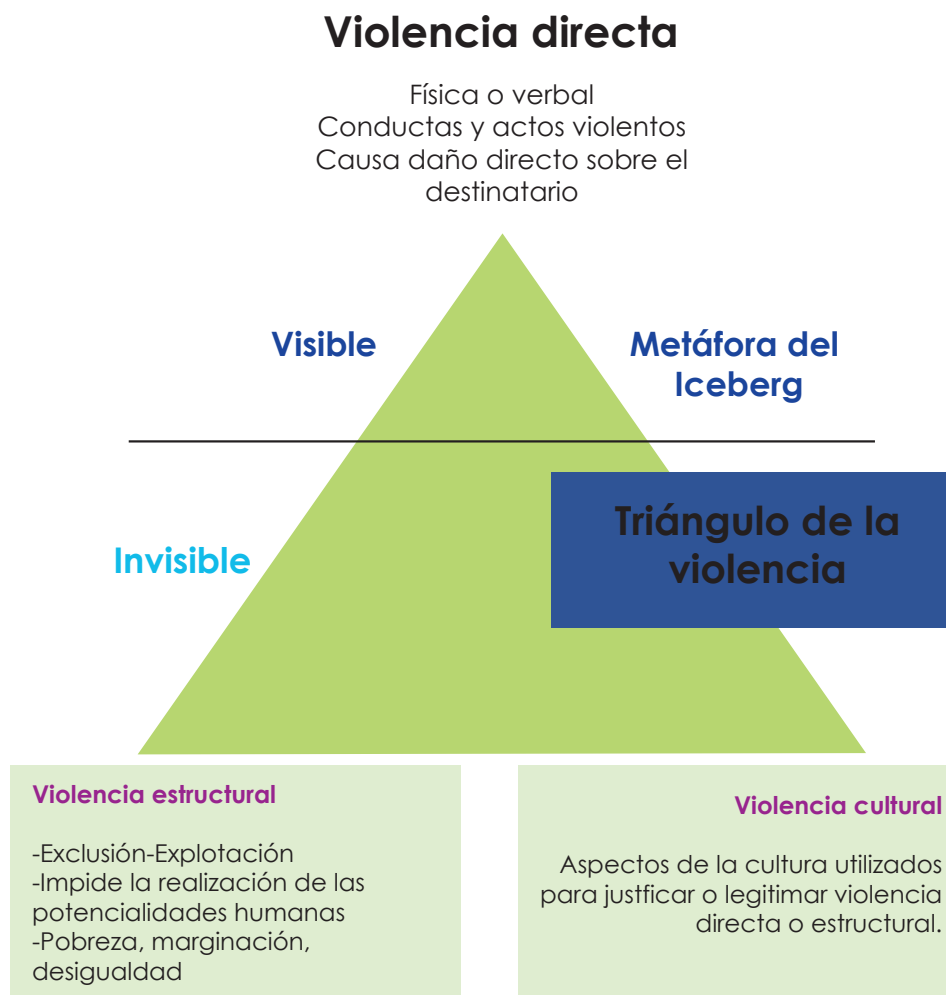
Violencia directa

Física o verbal
Conductas y actos violentos
Causa daño directo sobre el destinatario

Visible

Metáfora del Iceberg

Invisible

Triángulo de la violencia

Violencia estructural

-Exclusión-Explotación
-Impide la realización de las potencialidades humanas
-Pobreza, marginación, desigualdad

Violencia cultural

Aspectos de la cultura utilizados para justficar o legitimar violencia directa o estructural.